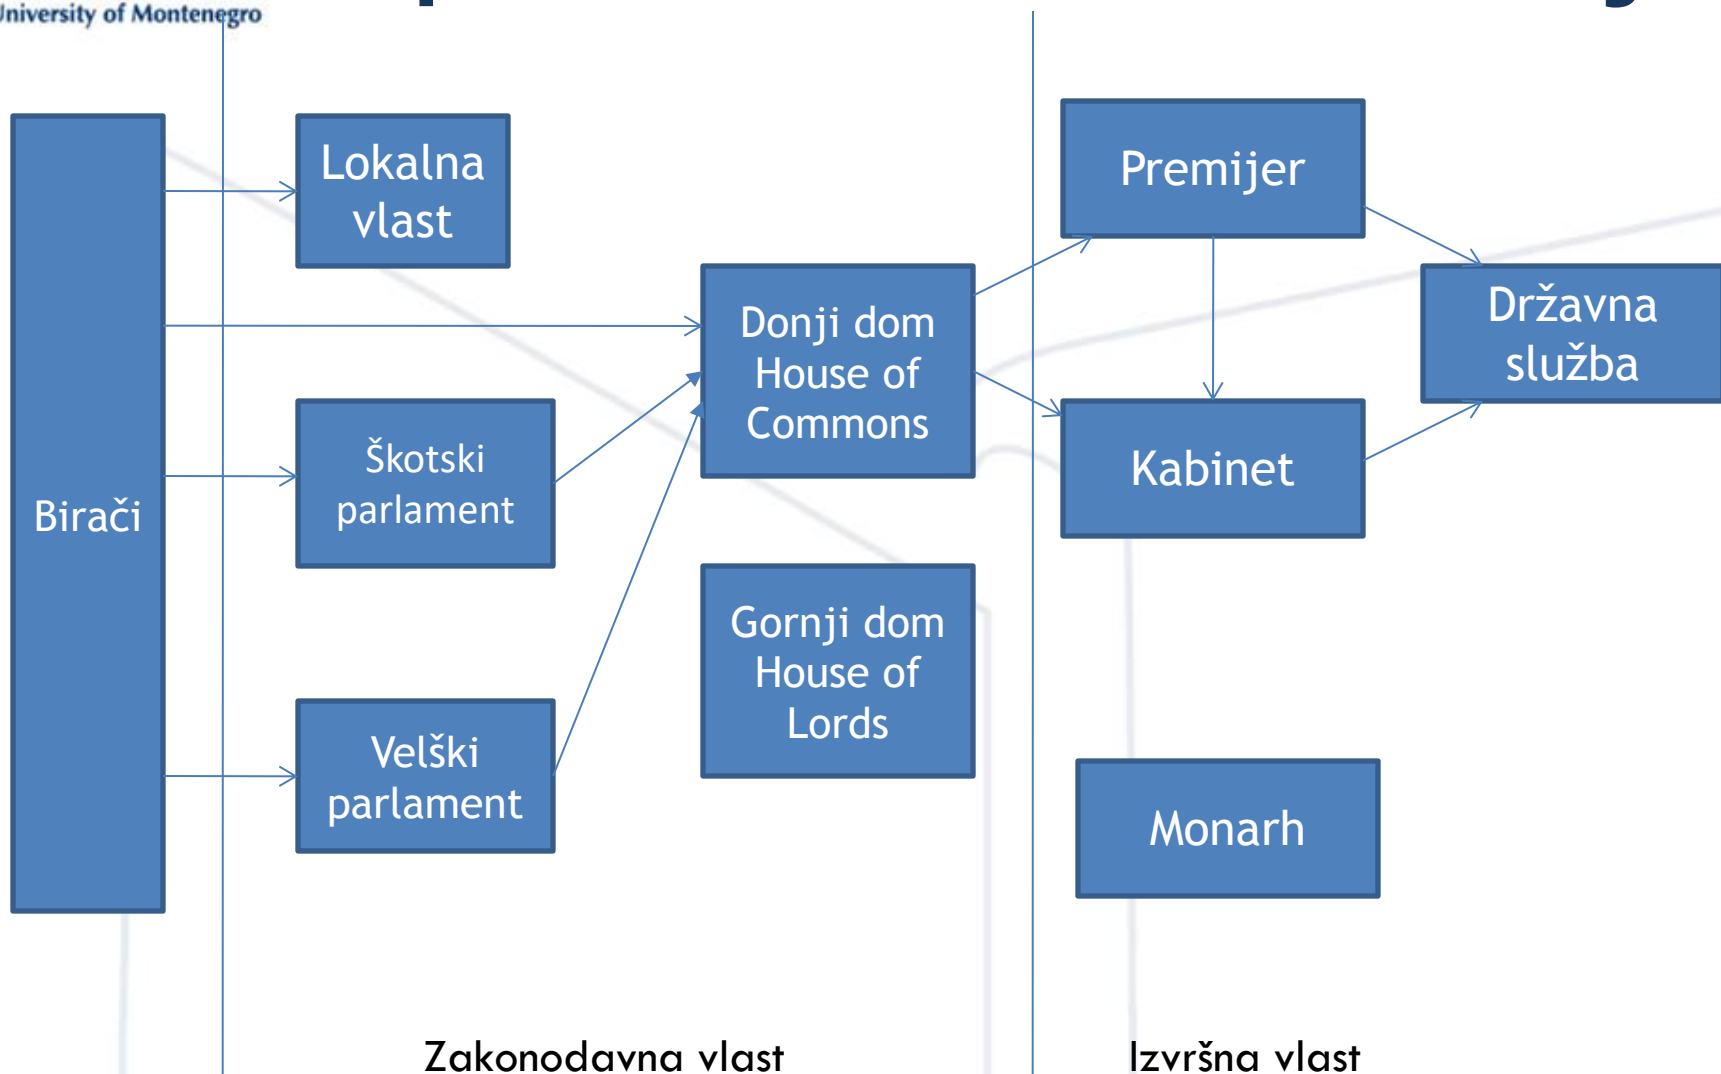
University of Montenegro

Birači

Lokalna vlast

Škotski parlament

Velški parlament

Donji dom House of Commons

Gornji dom House of Lords

Premijer

Kabinet

Državna služba

Monarh

Zakonodavna vlast

Izvršna vlast